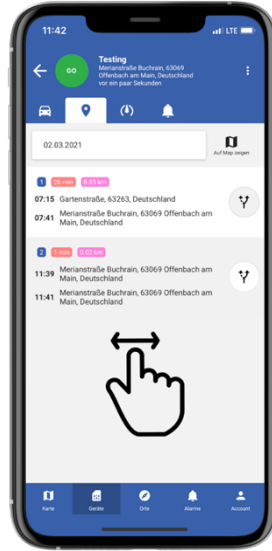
11:42

LTE

GO

Testing

Merianstraße Buchrain, 63069 Offenbach am Main, Deutschland

vor ein paar Sekunden

02.03.2021

Auf Map zeigen

1 26 min 8.83 km

07:15 Gartenstraße, 63263, Deutschland

07:41 Merianstraße Buchrain, 63069 Offenbach am Main, Deutschland

2 1 min 0.02 km

11:39 Merianstraße Buchrain, 63069 Offenbach am Main, Deutschland

11:41 Merianstraße Buchrain, 63069 Offenbach am Main, Deutschland

Karte

Geräte

Orte

Alarme

Account